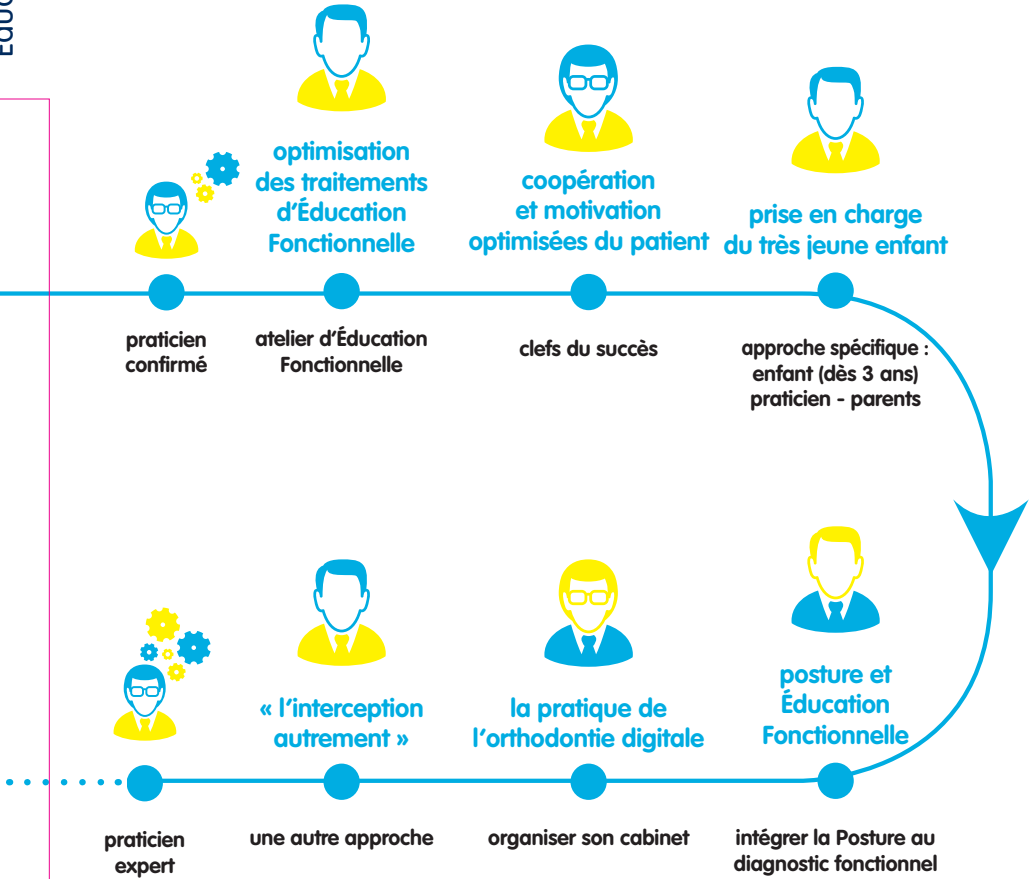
Éduc

optimisation des traitements d'Éducation Fonctionnelle

coopération et motivation optimisées du patient

prise en charge du très jeune enfant

praticien confirmé

atelier d'Éducation Fonctionnelle

clefs du succès

approche spécifique : enfant (dès 3 ans) praticien - parents

« l'interception autrement »

la pratique de l'orthodontie digitale

posture et Éducation Fonctionnelle

praticien expert

une autre approche

organiser son cabinet

intégrer la Posture au diagnostic fonctionnel